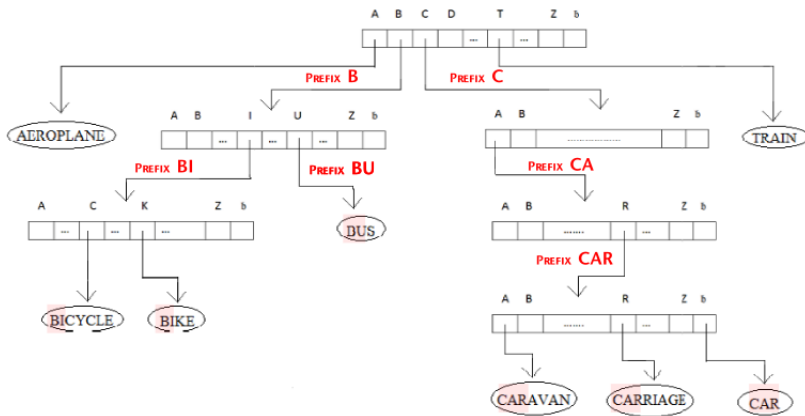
A B C D T Z b
...
...
PREFIX B
PREFIX C
AEROPLANE
A B I U Z b
...
...
...
A B Z b
TRAIN
PREFIX BI
PREFIX BU
PREFIX CA
A C K Z b
...
...
...
BUS
A B R Z b
.......
...
PREFIX CAR
BICYCLE
BIKE
A B R Z b
.......
...
CARAVAN
CARRIAGE
CAR